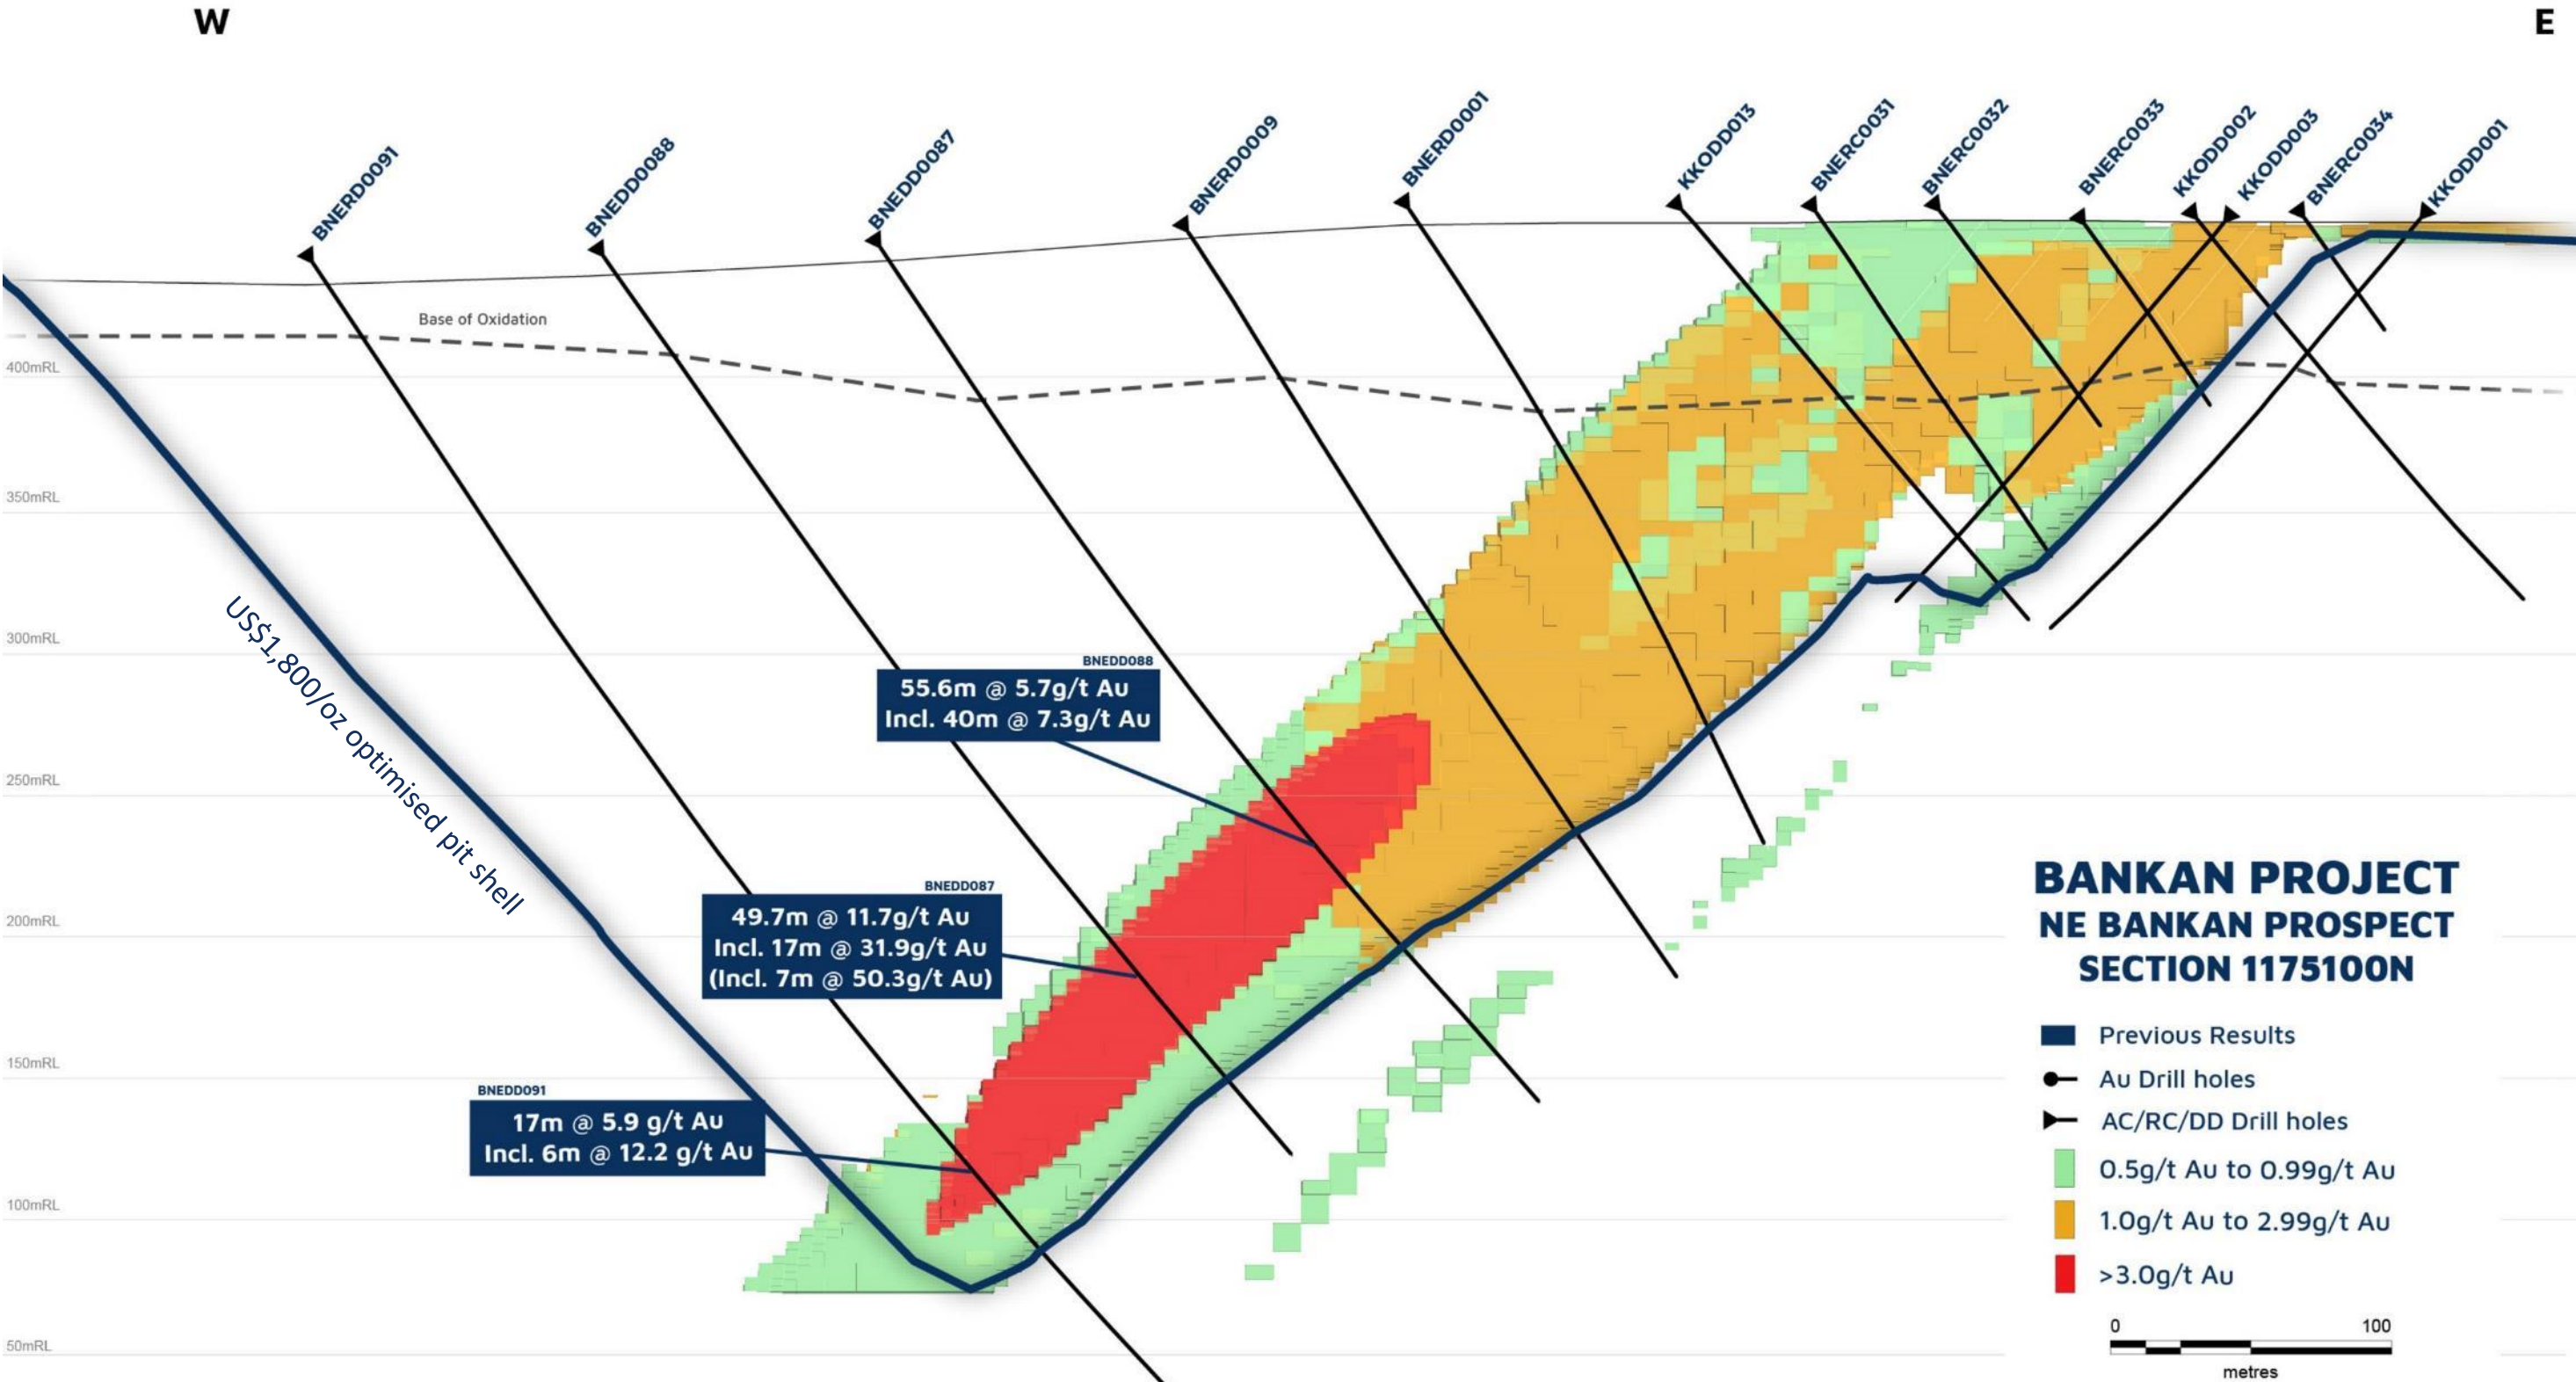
W

E

BNERD0091

BNEDD0088

BNEDD0087

BNERD0009

BNERD0001

KKODD013

BNERC0031

BNERC0032

BNERC0033

KKODD002

KKODD003

BNERC0034

KKODD001

Base of Oxidation

400mRL

350mRL

300mRL

250mRL

200mRL

150mRL

100mRL

50mRL

US$1,800/oz optimised pit shell

BNEDD088
55.6m @ 5.7g/t Au
Incl. 40m @ 7.3g/t Au

BNEDD087
49.7m @ 11.7g/t Au
Incl. 17m @ 31.9g/t Au
(Incl. 7m @ 50.3g/t Au)

BNEDD091
17m @ 5.9 g/t Au
Incl. 6m @ 12.2 g/t Au

BANKAN PROJECT
NE BANKAN PROSPECT
SECTION 1175100N

Previous Results
Au Drill holes
AC/RC/DD Drill holes
0.5g/t Au to 0.99g/t Au
1.0g/t Au to 2.99g/t Au
>3.0g/t Au

0
100
metres